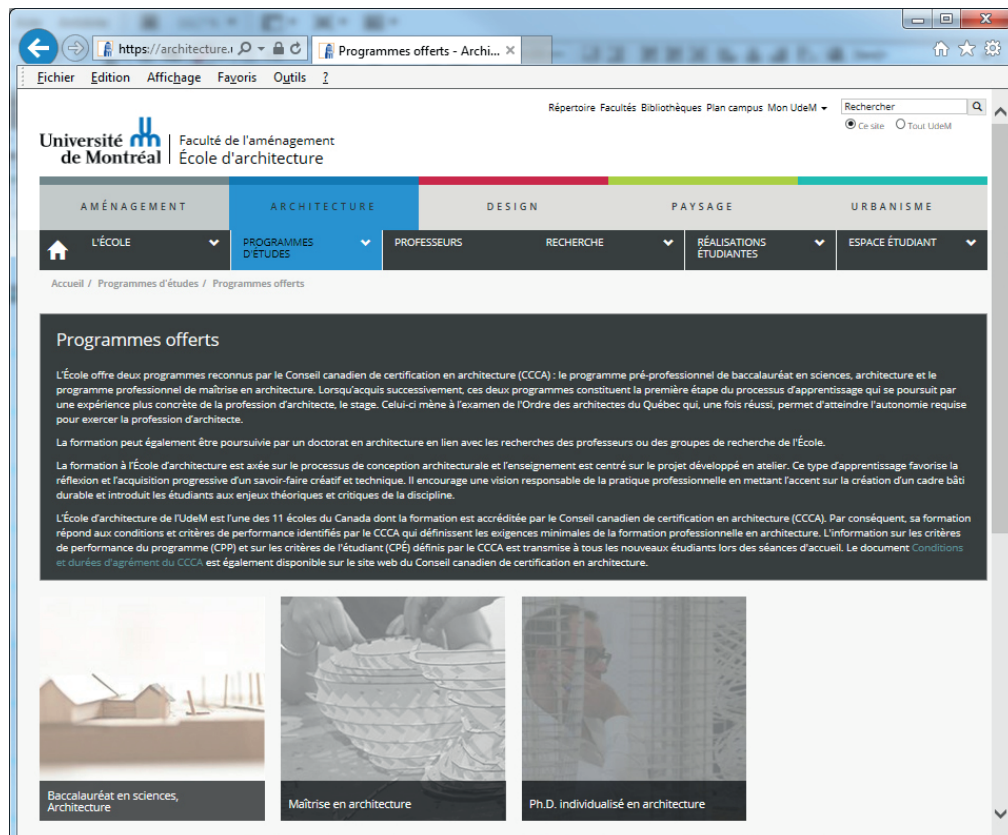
https://architecture.u
Programmes offerts - Archi...
Fichier Edition Affichage Favoris Outils ?

Répertoire Facultés Bibliothèques Plan campus Mon UdeM
Rechercher
Ce site Tout UdeM

Université de Montréal
Faculté de l'aménagement
École d'architecture

AMÉNAGEMENT ARCHITECTURE DESIGN PAYSAGE URBANISME

L'ÉCOLE PROGRAMMES D'ÉTUDES PROFESSEURS RECHERCHE RÉALISATIONS ÉTUDIANTES ESPACE ÉTUDIANT

Accueil / Programmes d'études / Programmes offerts

Programmes offerts

L'École offre deux programmes reconnus par le Conseil canadien de certification en architecture (CCCA) : le programme pré-professionnel de baccalauréat en sciences, architecture et le programme professionnel de maîtrise en architecture. Lorsqu'acquis successivement, ces deux programmes constituent la première étape du processus d'apprentissage qui se poursuit par une expérience plus concrète de la profession d'architecte, le stage. Celui-ci mène à l'examen de l'Ordre des architectes du Québec qui, une fois réussi, permet d'atteindre l'autonomie requise pour exercer la profession d'architecte.

La formation peut également être poursuivie par un doctorat en architecture en lien avec les recherches des professeurs ou des groupes de recherche de l'École.

La formation à l'École d'architecture est axée sur le processus de conception architecturale et l'enseignement est centré sur le projet développé en atelier. Ce type d'apprentissage favorise la réflexion et l'acquisition progressive d'un savoir-faire créatif et technique. Il encourage une vision responsable de la pratique professionnelle en mettant l'accent sur la création d'un cadre bâti durable et introduit les étudiants aux enjeux théoriques et critiques de la discipline.

L'École d'architecture de l'UdeM est l'une des 11 écoles du Canada dont la formation est accréditée par le Conseil canadien de certification en architecture (CCCA). Par conséquent, sa formation répond aux conditions et critères de performance identifiés par le CCCA qui définissent les exigences minimales de la formation professionnelle en architecture. L'information sur les critères de performance du programme (CPP) et sur les critères de l'étudiant (CPÉ) définis par le CCCA est transmise à tous les nouveaux étudiants lors des séances d'accueil. Le document Conditions et durées d'agrément du CCCA est également disponible sur le site web du Conseil canadien de certification en architecture.

Baccalauréat en sciences, Architecture
Maîtrise en architecture
Ph.D. individualisé en architecture